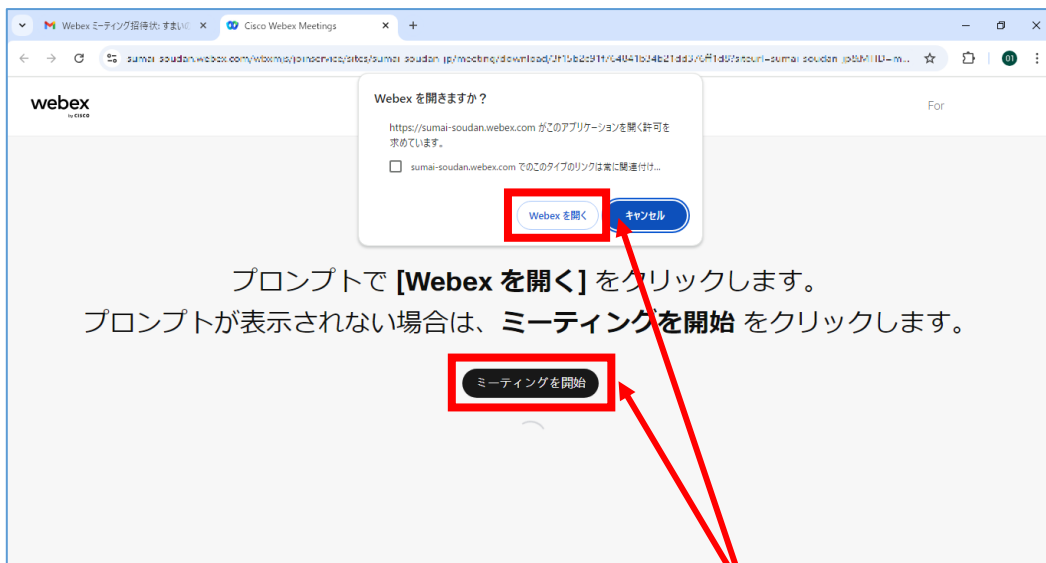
Webex ミーティング招待状: すまい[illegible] ×
Cisco Webex Meetings ×
+

sumai-soudan.webex.com/wbxmjs/joinservice/sites/sumai-soudan.jp/meeting/download/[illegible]

01

webex
by CISCO

For

Webex を開きますか？

https://sumai-soudan.webex.com がこのアプリケーションを開く許可を求めています。

sumai-soudan.webex.com でのこのタイプのリンクは常に関連付け...

Webex を開く
キャンセル

プロンプトで [Webex を開く] をクリックします。
プロンプトが表示されない場合は、ミーティングを開始 をクリックします。

ミーティングを開始